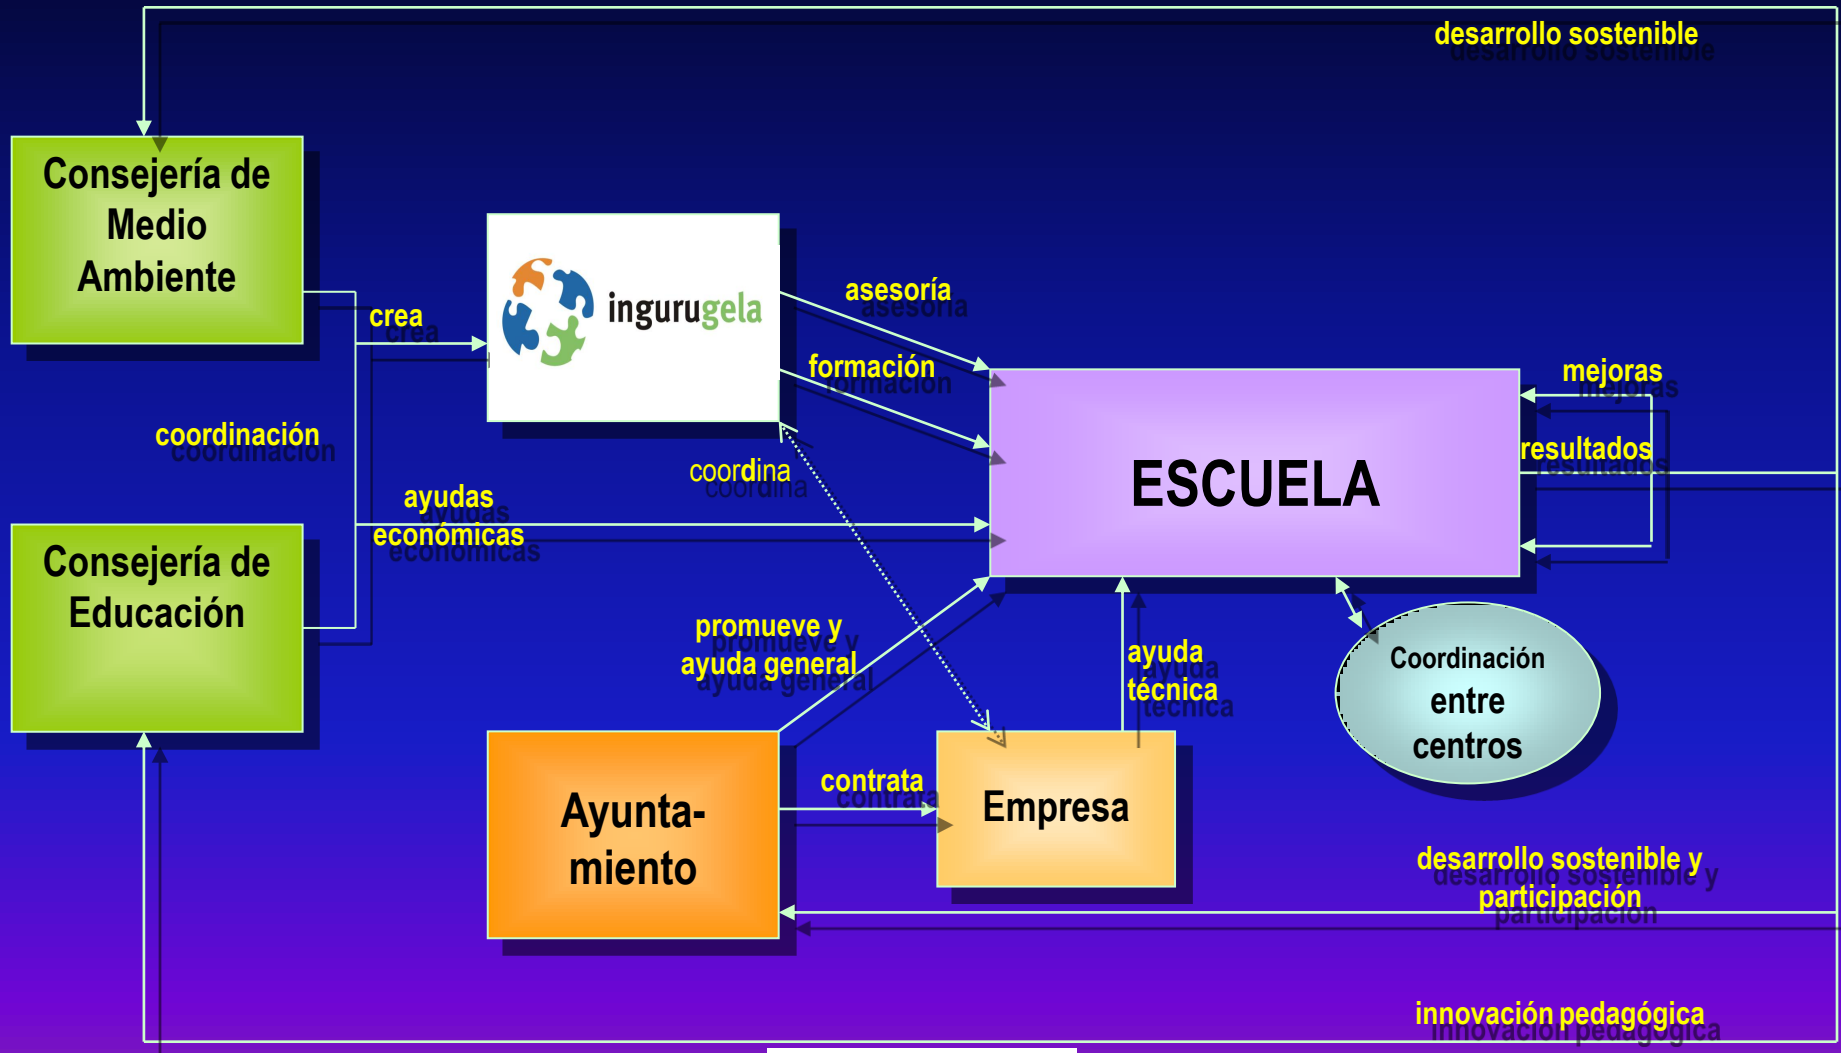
desarrollo sostenible

Consejería de Medio Ambiente

ingurugela

crea

asesoría

formación

mejoras

resultados

coordinación

ESCUELA

coordina

ayudas económicas

Consejería de Educación

promueve y ayuda general

ayuda técnica

Coordinación entre centros

Ayunta-miento

contrata

Empresa

desarrollo sostenible y participación

innovación pedagógica